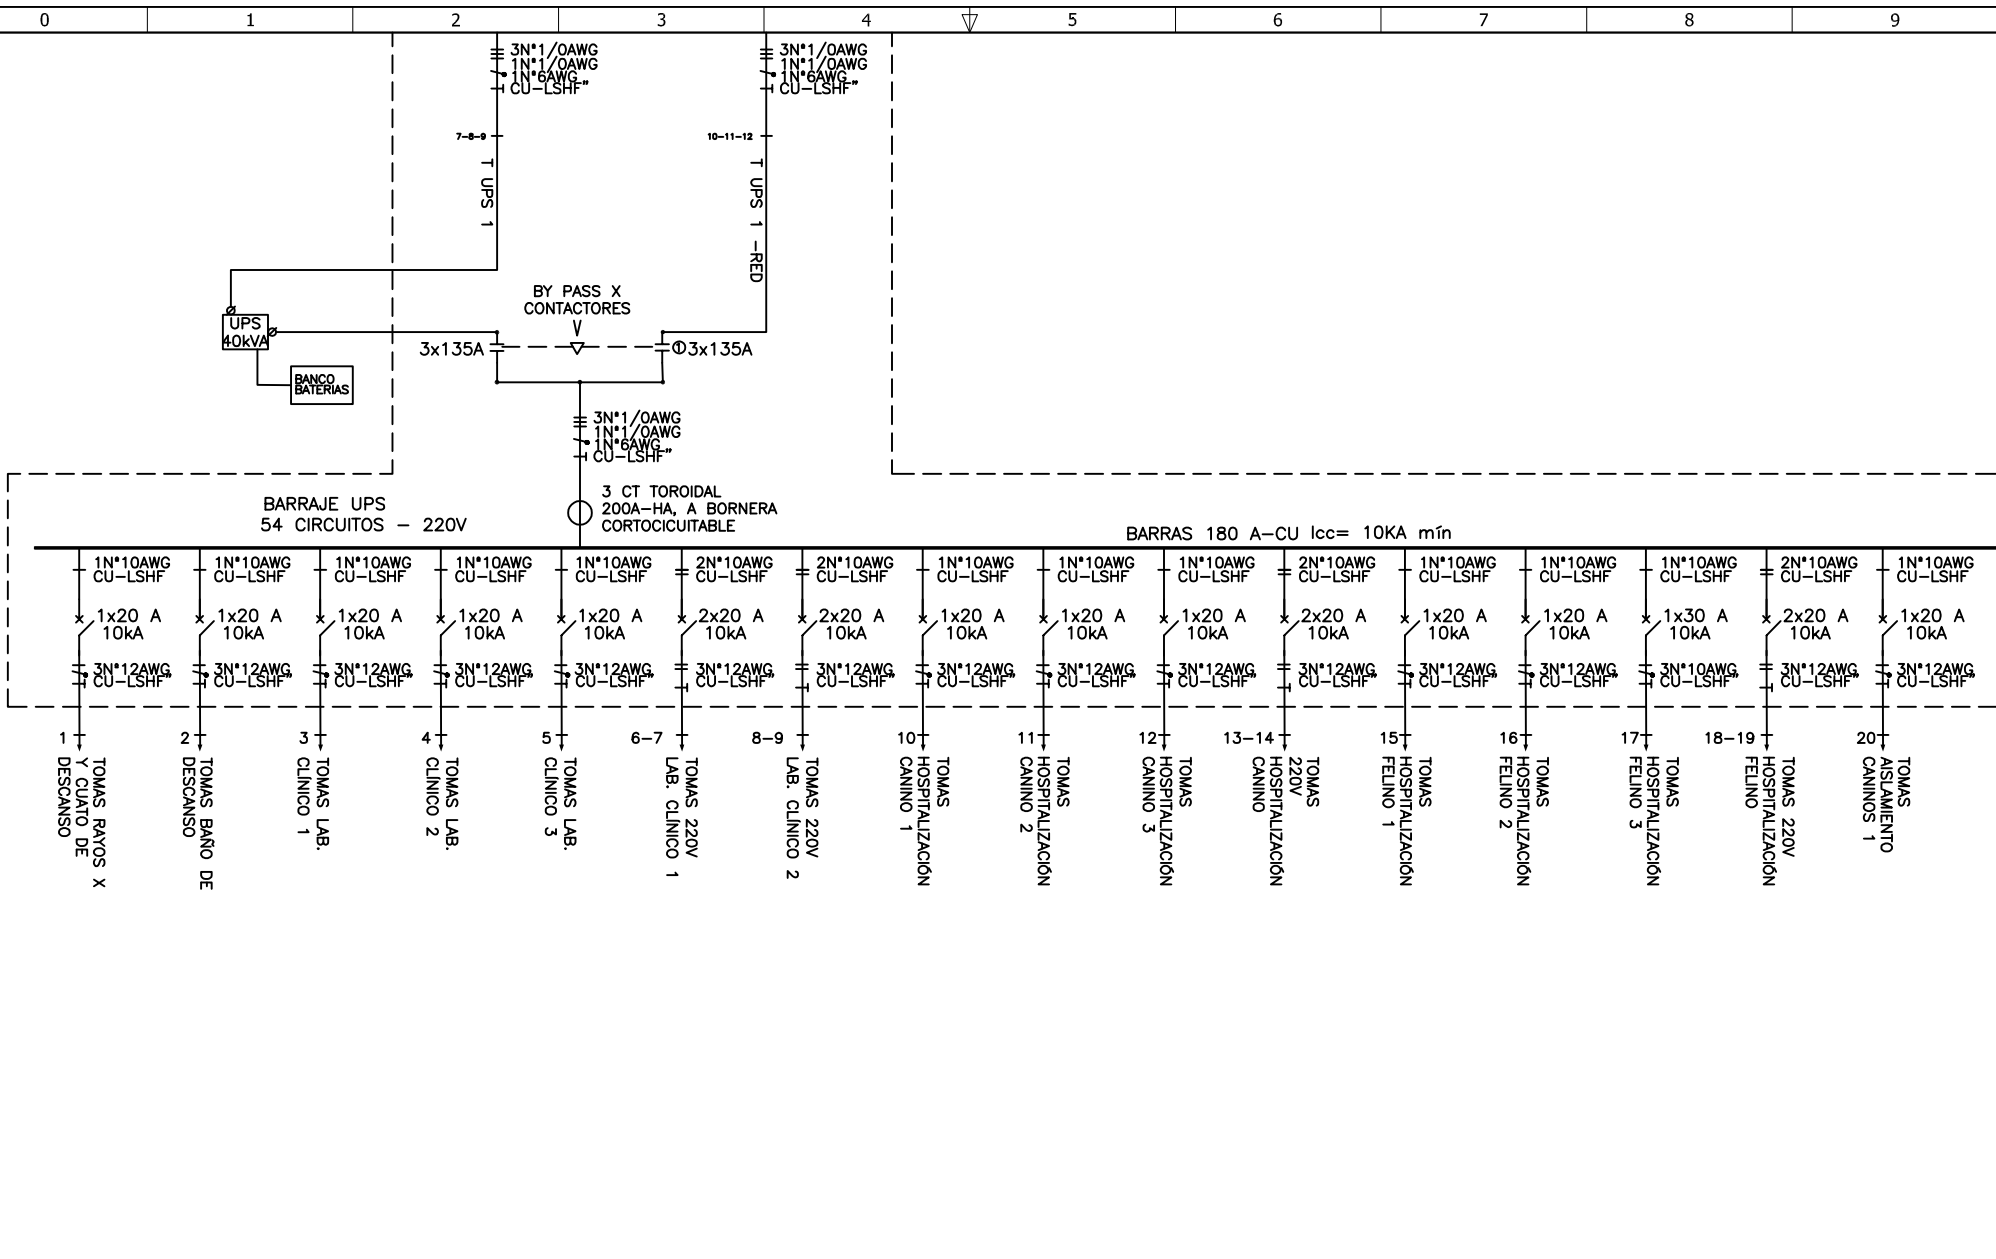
0 1 2 3 4 5 6 7 8 9

3N°1/0AWG
1N°1/0AWG
1N°6AWG
CU-LSHF"

3N°1/0AWG
1N°1/0AWG
1N°6AWG
CU-LSHF"

7-8-9
T UPS 1

10-11-12
T UPS 1 -RED

BY PASS X
CONTACTORES

UPS
40kVA

3x135A

3x135A

BANCO
BATERIAS

3N°1/0AWG
1N°1/0AWG
1N°6AWG
CU-LSHF"

BARRAJE UPS
54 CIRCUITOS - 220V

3 CT TOROIDAL
200A-HA, A BORNERA
CORTOCICUITABLE

BARRAS 180 A-CU Icc= 10KA mín

| 1N°10AWG CU-LSHF | 1N°10AWG CU-LSHF | 1N°10AWG CU-LSHF | 1N°10AWG CU-LSHF | 1N°10AWG CU-LSHF | 2N°10AWG CU-LSHF | 2N°10AWG CU-LSHF | 1N°10AWG CU-LSHF | 1N°10AWG CU-LSHF | 1N°10AWG CU-LSHF | 2N°10AWG CU-LSHF | 1N°10AWG CU-LSHF | 1N°10AWG CU-LSHF | 1N°10AWG CU-LSHF | 2N°10AWG CU-LSHF | 1N°10AWG CU-LSHF |
|---|---|---|---|---|---|---|---|---|---|---|---|---|---|---|---|
| 1x20 A 10kA | 1x20 A 10kA | 1x20 A 10kA | 1x20 A 10kA | 1x20 A 10kA | 2x20 A 10kA | 2x20 A 10kA | 1x20 A 10kA | 1x20 A 10kA | 1x20 A 10kA | 2x20 A 10kA | 1x20 A 10kA | 1x20 A 10kA | 1x30 A 10kA | 2x20 A 10kA | 1x20 A 10kA |
| 3N°12AWG CU-LSHF" | 3N°12AWG CU-LSHF" | 3N°12AWG CU-LSHF" | 3N°12AWG CU-LSHF" | 3N°12AWG CU-LSHF" | 3N°12AWG CU-LSHF" | 3N°12AWG CU-LSHF" | 3N°12AWG CU-LSHF" | 3N°12AWG CU-LSHF" | 3N°12AWG CU-LSHF" | 3N°12AWG CU-LSHF" | 3N°12AWG CU-LSHF" | 3N°12AWG CU-LSHF" | 3N°10AWG CU-LSHF" | 3N°12AWG CU-LSHF" | 3N°12AWG CU-LSHF" |
| 1 | 2 | 3 | 4 | 5 | 6-7 | 8-9 | 10 | 11 | 12 | 13-14 | 15 | 16 | 17 | 18-19 | 20 |
| TOMAS RAYOS X Y CUATO DE DESCANSO | TOMAS BAÑO DE DESCANSO | TOMAS LAB. CLÍNICO 1 | TOMAS LAB. CLÍNICO 2 | TOMAS LAB. CLÍNICO 3 | TOMAS 220V LAB. CLÍNICO 1 | TOMAS 220V LAB. CLÍNICO 2 | TOMAS HOSPITALIZACIÓN CANINO 1 | TOMAS HOSPITALIZACIÓN CANINO 2 | TOMAS HOSPITALIZACIÓN CANINO 3 | TOMAS 220V HOSPITALIZACIÓN CANINO | TOMAS HOSPITALIZACIÓN FELINO 1 | TOMAS HOSPITALIZACIÓN FELINO 2 | TOMAS HOSPITALIZACIÓN FELINO 3 | TOMAS 220V HOSPITALIZACIÓN FELINO | TOMAS AISLAMIENTO CANINOS 1 |